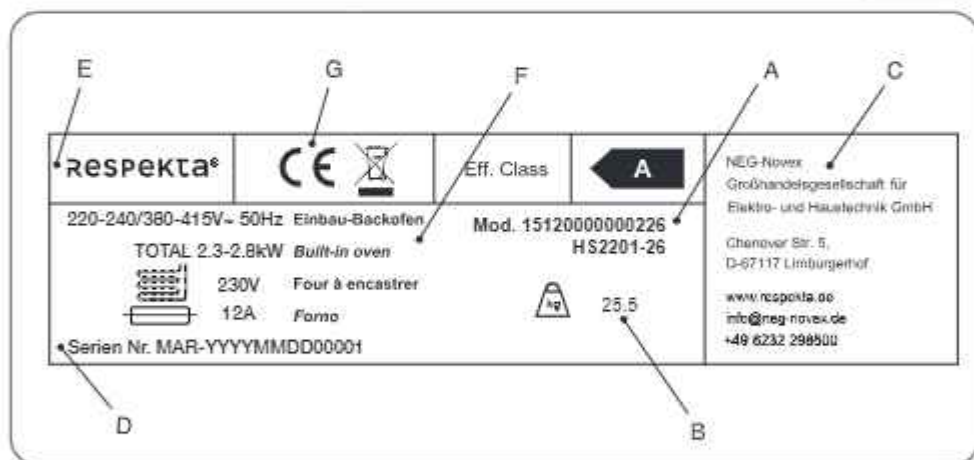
E G F A C

RESPEKTA®

CE

Eff. Class

A

NEG-Novex
Großhandelsgesellschaft für Elektro- und Haustechnik GmbH

Chenover Str. 5,
D-67117 Limburgerhof

www.respekta.de
info@neg-novex.de
+49 6232 298500

220-240/380-415V~ 50Hz Einbau-Backofen

TOTAL 2.3-2.8kW Built-in oven

230V Four à encastrer

12A Forno

Mod. 15120000000226
HS2201-26

kg 25.5

Serien Nr. MAR-YYYYMMDD00001

D B